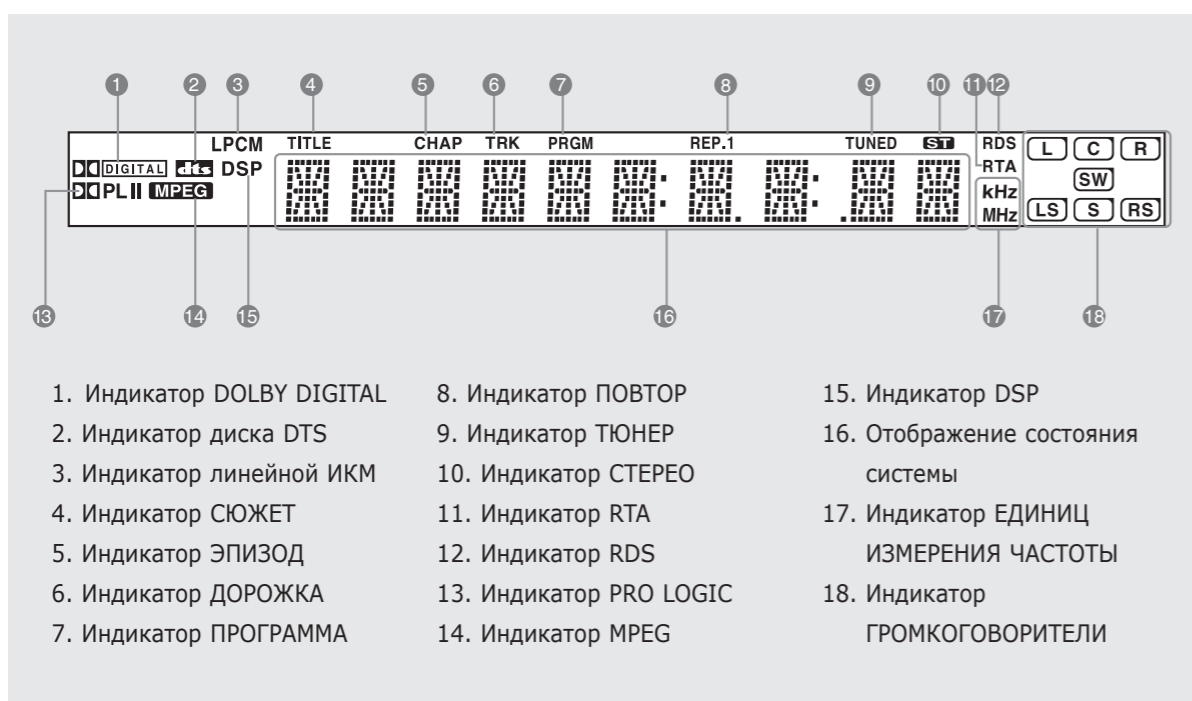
1 2 3 4 5 6 7 8 9 10 11 12

LPCM TITLE CHAP TRK PRGM REP.1 TUNED ST RDS

DIGITAL dts DSP RTA L C R

PL II MPEG kHz SW

MHz LS S RS

13 14 15 16 17 18

1. Индикатор DOLBY DIGITAL
2. Индикатор диска DTS
3. Индикатор линейной ИКМ
4. Индикатор СЮЖЕТ
5. Индикатор ЭПИЗОД
6. Индикатор ДОРОЖКА
7. Индикатор ПРОГРАММА

8. Индикатор ПОВТОР
9. Индикатор ТЮНЕР
10. Индикатор СТЕРЕО
11. Индикатор RTA
12. Индикатор RDS
13. Индикатор PRO LOGIC
14. Индикатор MPEG

15. Индикатор DSP
16. Отображение состояния системы
17. Индикатор ЕДИНИЦ ИЗМЕРЕНИЯ ЧАСТОТЫ
18. Индикатор ГРОМКОГОВОРИТЕЛИ